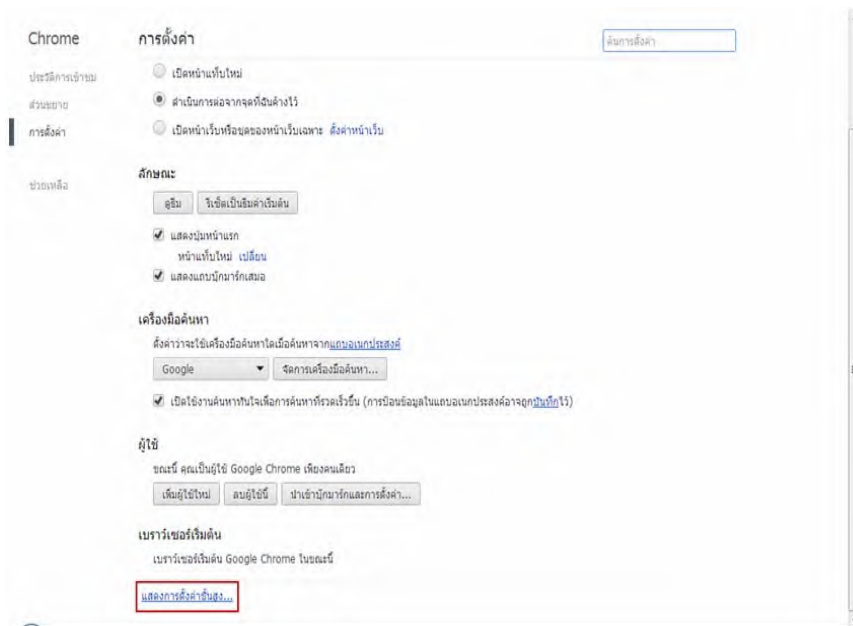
Chrome

ประวัติการเข้าชม

ส่วนขยาย

การตั้งค่า

ช่วยเหลือ

การตั้งค่า

ค้นการตั้งค่า

เปิดหน้าแท็บใหม่

ดำเนินการต่อจากจุดที่ฉันค้างไว้

เปิดหน้าเว็บหรือชุดของหน้าเว็บเฉพาะ ตั้งค่าหน้าเว็บ

ลักษณะ

ดูธีม | รีเซ็ตเป็นธีมค่าเริ่มต้น

แสดงปุ่มหน้าแรก

หน้าแท็บใหม่ เปลี่ยน

แสดงแถบบุ๊กมาร์กเสมอ

เครื่องมือค้นหา

ตั้งค่าว่าจะใช้เครื่องมือค้นหาใดเมื่อค้นหาจากแถบอเนกประสงค์

Google | จัดการเครื่องมือค้นหา...

เปิดใช้งานค้นหาทันใจเพื่อการค้นหาที่รวดเร็วขึ้น (การป้อนข้อมูลในแถบอเนกประสงค์อาจถูกบันทึกไว้)

ผู้ใช้

ขณะนี้ คุณเป็นผู้ใช้ Google Chrome เพียงคนเดียว

เพิ่มผู้ใช้ใหม่ | ลบผู้ใช้นี้ | นำเข้าบุ๊กมาร์กและการตั้งค่า...

เบราว์เซอร์เริ่มต้น

เบราว์เซอร์เริ่มต้น Google Chrome ในขณะนี้

แสดงการตั้งค่าขั้นสูง...